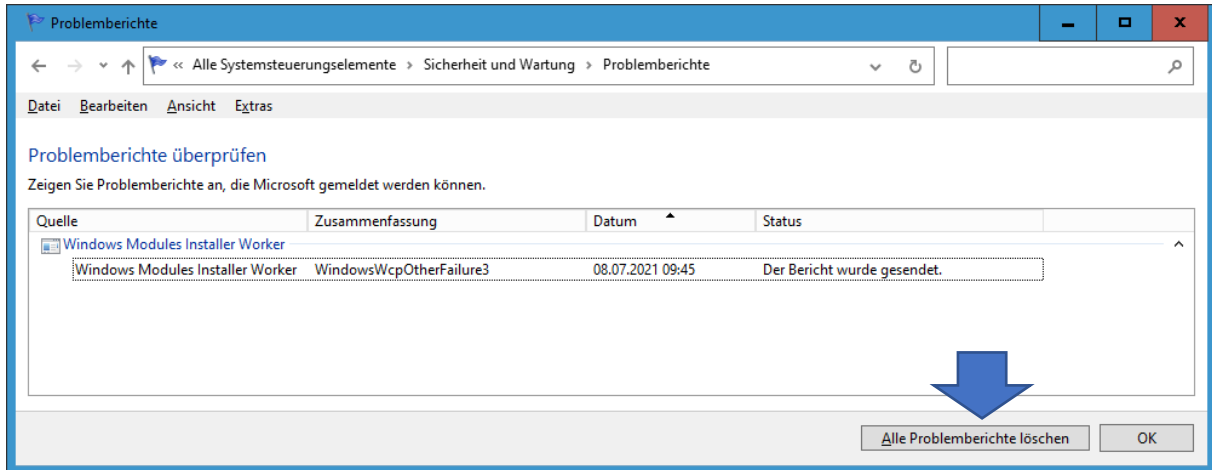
Problemberichte

« Alle Systemsteuerungselemente › Sicherheit und Wartung › Problemberichte

Datei Bearbeiten Ansicht Extras

Problemberichte überprüfen

Zeigen Sie Problemberichte an, die Microsoft gemeldet werden können.

| Quelle | Zusammenfassung | Datum | Status |
|---|---|---|---|
| Windows Modules Installer Worker | | | |
| Windows Modules Installer Worker | WindowsWcpOtherFailure3 | 08.07.2021 09:45 | Der Bericht wurde gesendet. |

Alle Problemberichte löschen

OK